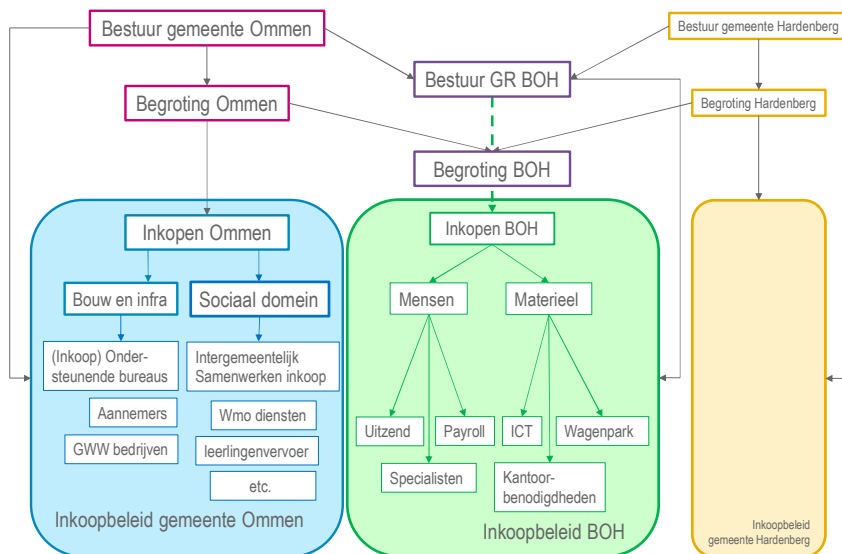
Bestuur gemeente Ommen

Bestuur gemeente Hardenberg

Bestuur GR BOH

Begroting Ommen

Begroting Hardenberg

Begroting BOH

Inkopen Ommen

Bouw en infra

Sociaal domein

(Inkoop) Ondersteunende bureaus

Aannemers

GWW bedrijven

Intergemeentelijk Samenwerken inkoop

Wmo diensten

leerlingenvervoer

etc.

Inkoopbeleid gemeente Ommen

Inkopen BOH

Mensen

Materieel

Uitzend

Payroll

Specialisten

ICT

Wagenpark

Kantoorbenodigdheden

Inkoopbeleid BOH

Inkoopbeleid gemeente Hardenberg